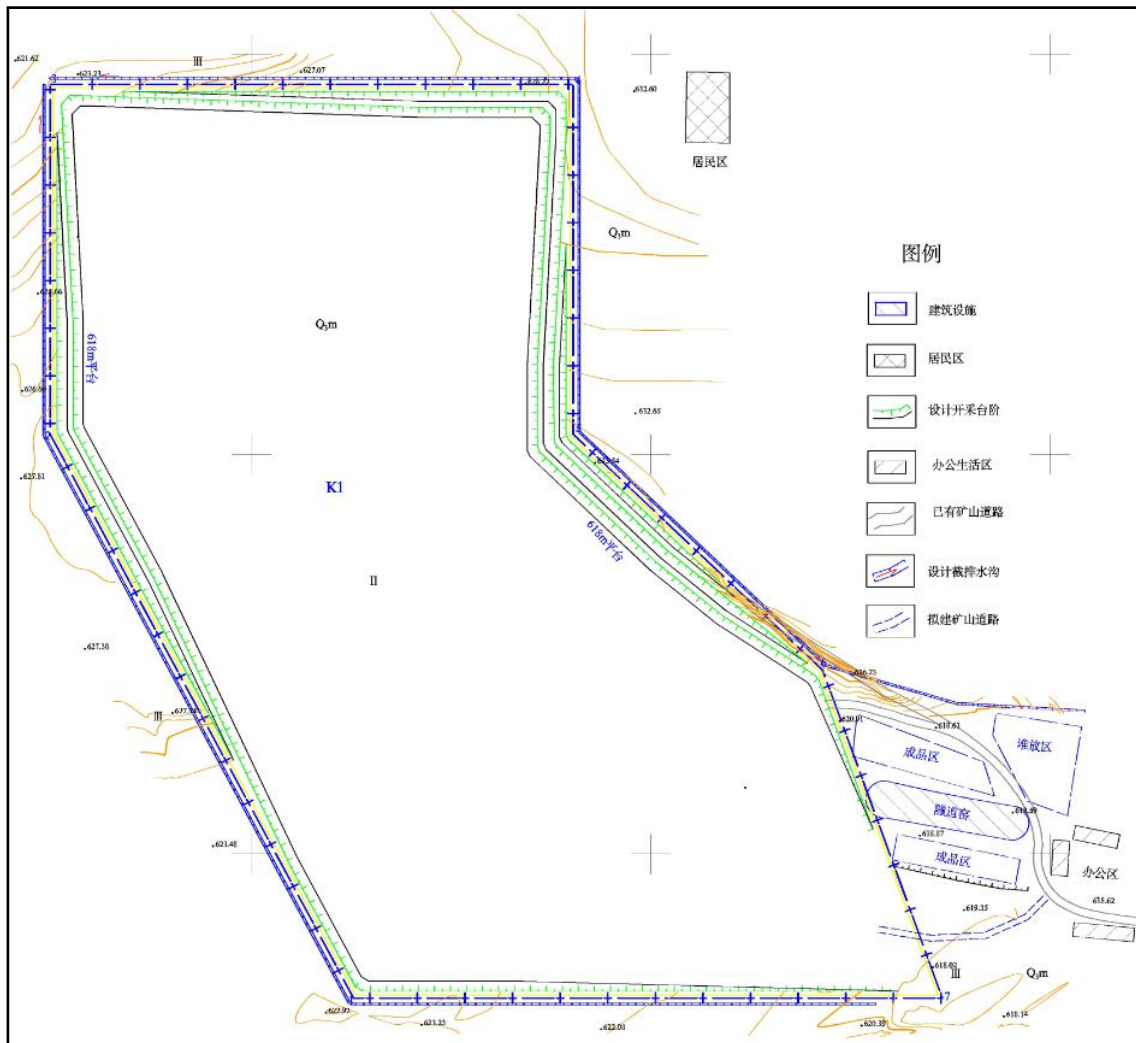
.621.62
III
.623.23
.627.07
.632.60
居民区
$Q_3m$
图例
建筑设施
居民区
设计开采台阶
办公生活区
已有矿山道路
设计截排水沟
拟建矿山道路
.624.66
$Q_3m$
618m平台
.626.60
.632.65
.627.81
K1
618m平台
II
.627.38
.626.23
III
.620.91
.618.61
成品区
堆放区
隧道窑
.618.89
.618.87
.623.48
成品区
办公区
.619.35
.615.62
.618.02
III
$Q_3m$
.627.93
.623.23
.622.03
.620.35
.618.14